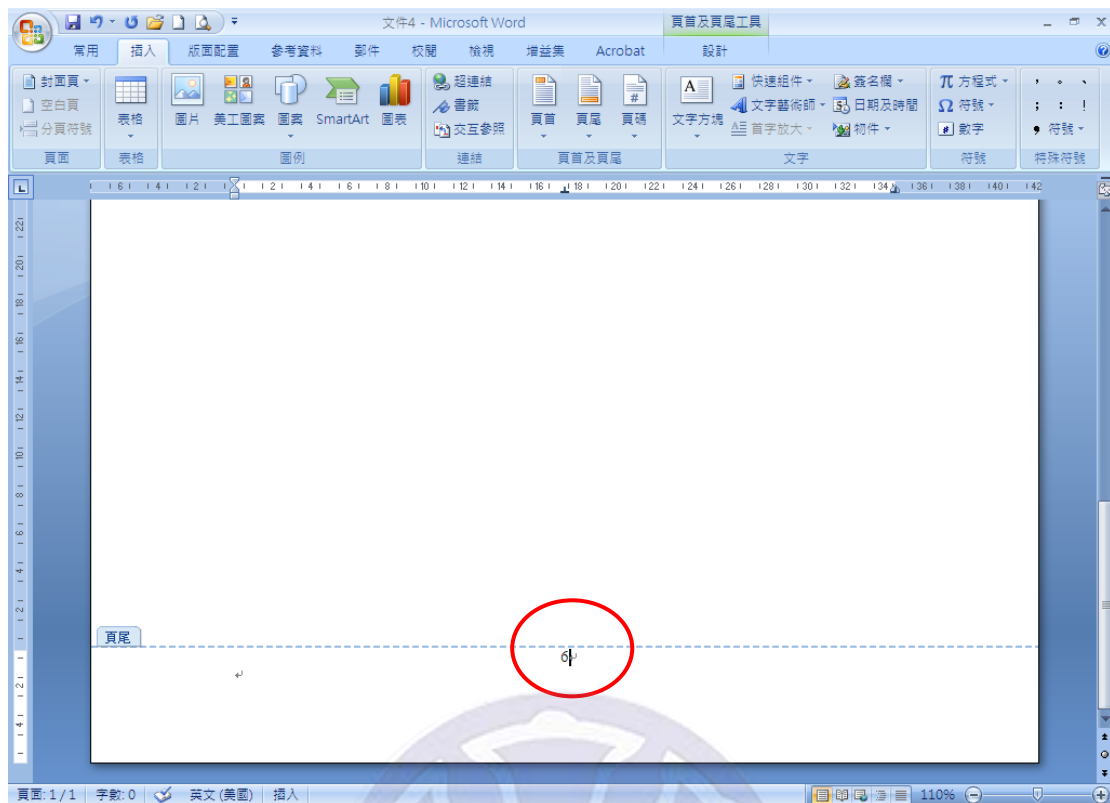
文件4 - Microsoft Word

頁首及頁尾工具

常用 插入 版面配置 參考資料 郵件 校閱 檢視 增益集 Acrobat 設計

封面頁
空白頁
分頁符號
頁面

表格
表格

圖片 美工圖案 圖案 SmartArt 圖表
圖例

超連結
書籤
交互參照
連結

頁首 頁尾 頁碼
頁首及頁尾

文字方塊
快速組件
文字藝術師
首字放大
簽名欄
日期及時間
物件
文字

π 方程式
Ω 符號
# 數字
符號

符號
特殊符號

| 6 | | 4 | | 2 | | | 2 | | 4 | | 6 | | 8 | | 10 | | 12 | | 14 | | 16 | | 18 | | 20 | | 22 | | 24 | | 26 | | 28 | | 30 | | 32 | | 34 | | 36 | | 38 | | 40 | | 42

22 20 18 16 14 12 10 8 6 4 2 2 4

頁尾

6

頁面: 1/1 字數: 0 英文 (美國) 插入 110%